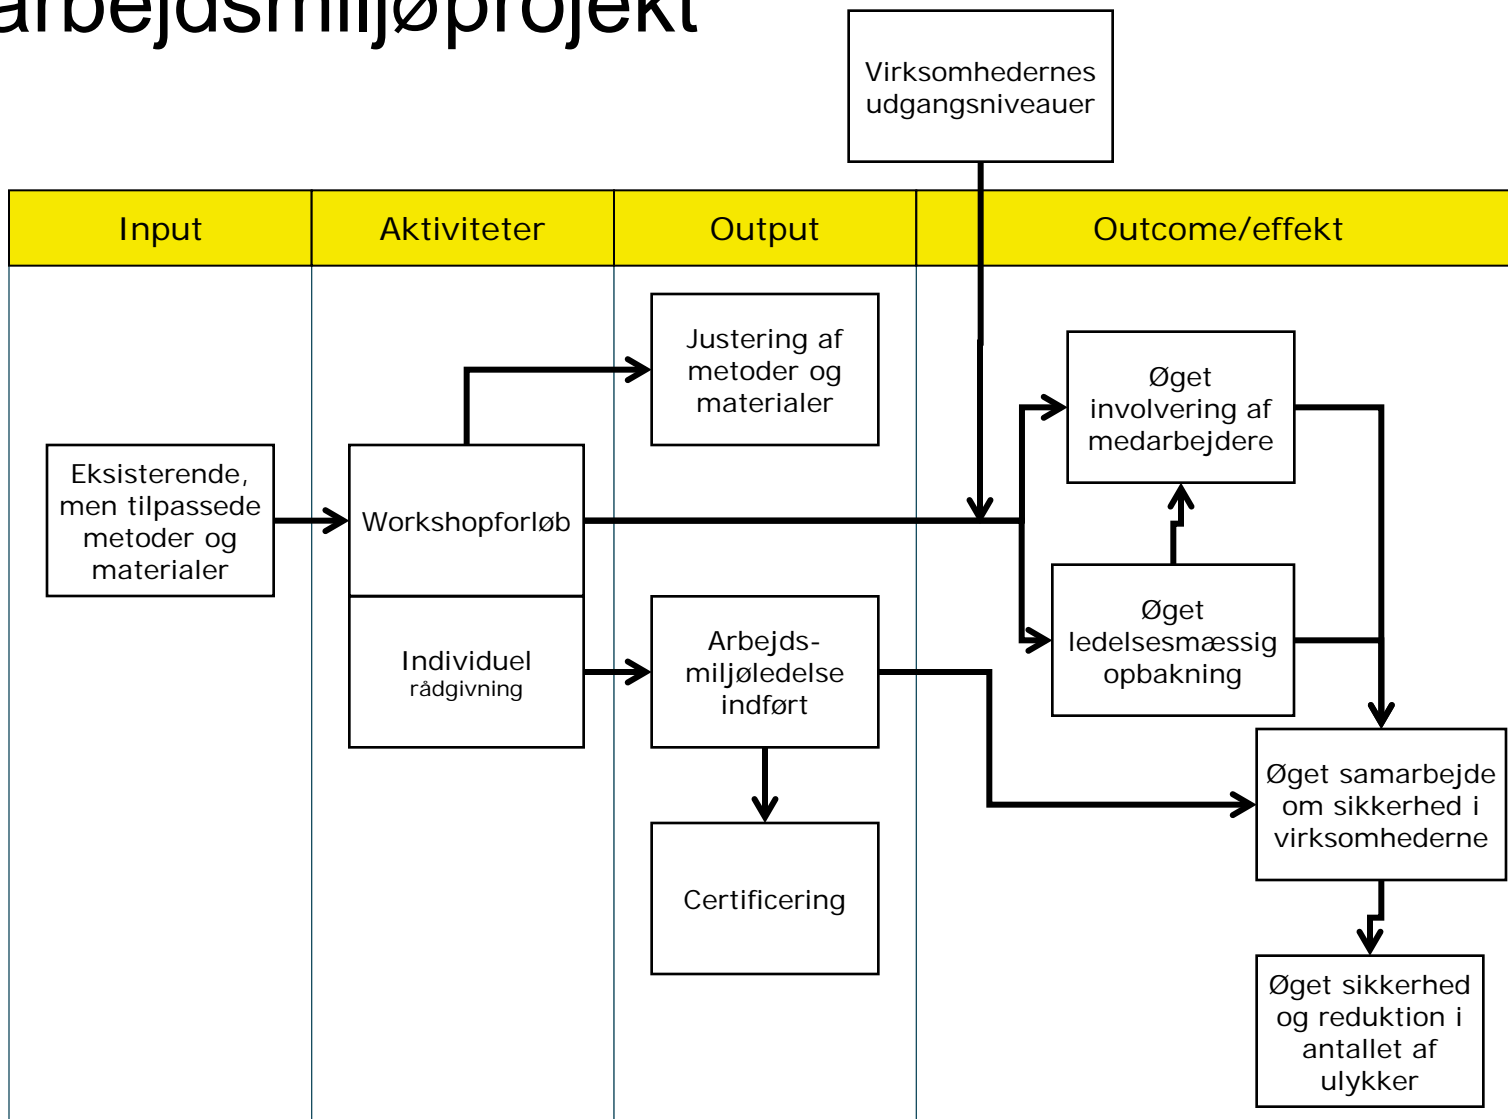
arbejdsmiljøprojekt

Virksomhedernes udgangsniveauer

| Input | Aktiviteter | Output | Outcome/effekt |
|---|---|---|---|

Eksisterende, men tilpassede metoder og materialer

Workshopforløb

Individuel rådgivning

Justering af metoder og materialer

Arbejds-miljøledelse indført

Certificering

Øget involvering af medarbejdere

Øget ledelsesmæssig opbakning

Øget samarbejde om sikkerhed i virksomhederne

Øget sikkerhed og reduktion i antallet af ulykker